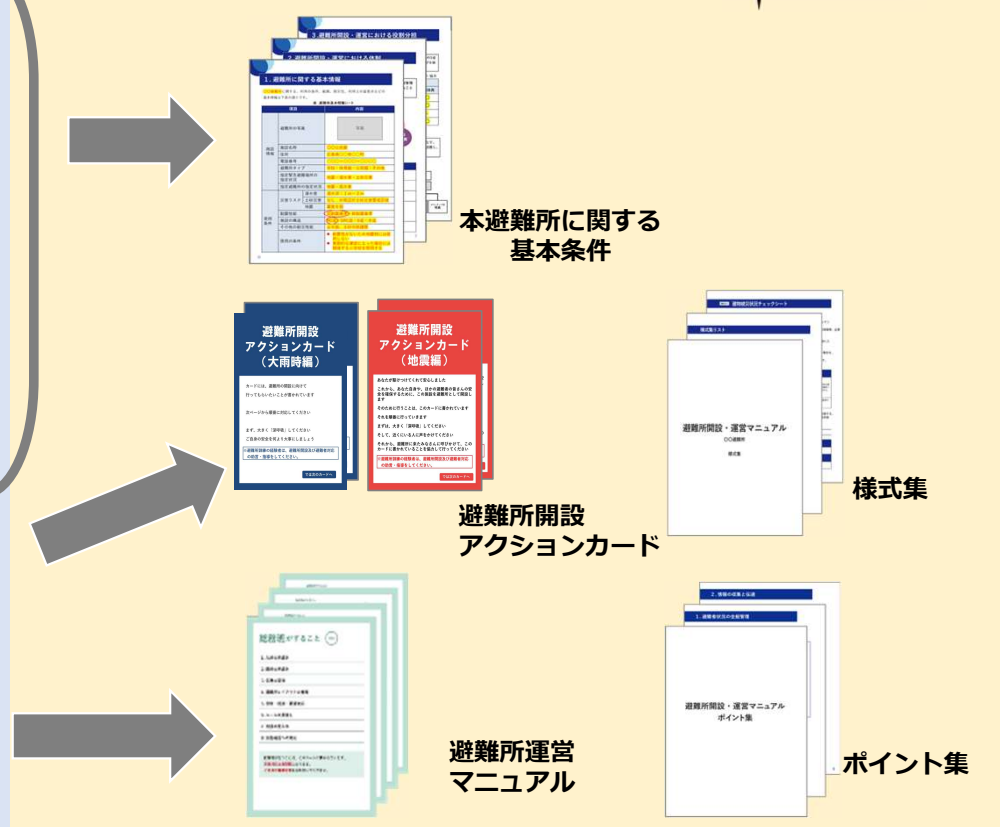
3. 避難所開設・運営における役割分担

2. 避難所開設・運営に係る体制

1. 避難所に関する基本情報

本避難所に関する
基本条件

避難所開設
アクションカード
（大雨時編）

カードには、避難所の開設に向けて
行ってもらいたいことが書かれています

次ページから順番に対応してください

まず、大きく「深呼吸」してください
ご自身の安全を何より大事にしましょう

避難所開設
アクションカード
（地震編）

あなたが駆けつけてくれて安心しました

避難所開設
アクションカード

避難所開設状況チェックシート

様式集リスト

避難所開設・運営マニュアル
○○避難所
様式集

様式集

避難者がすること

避難所運営
マニュアル

2. 情報の収集と伝達

1. 避難者状況の全般管理

避難所開設・運営マニュアル
ポイント集

ポイント集